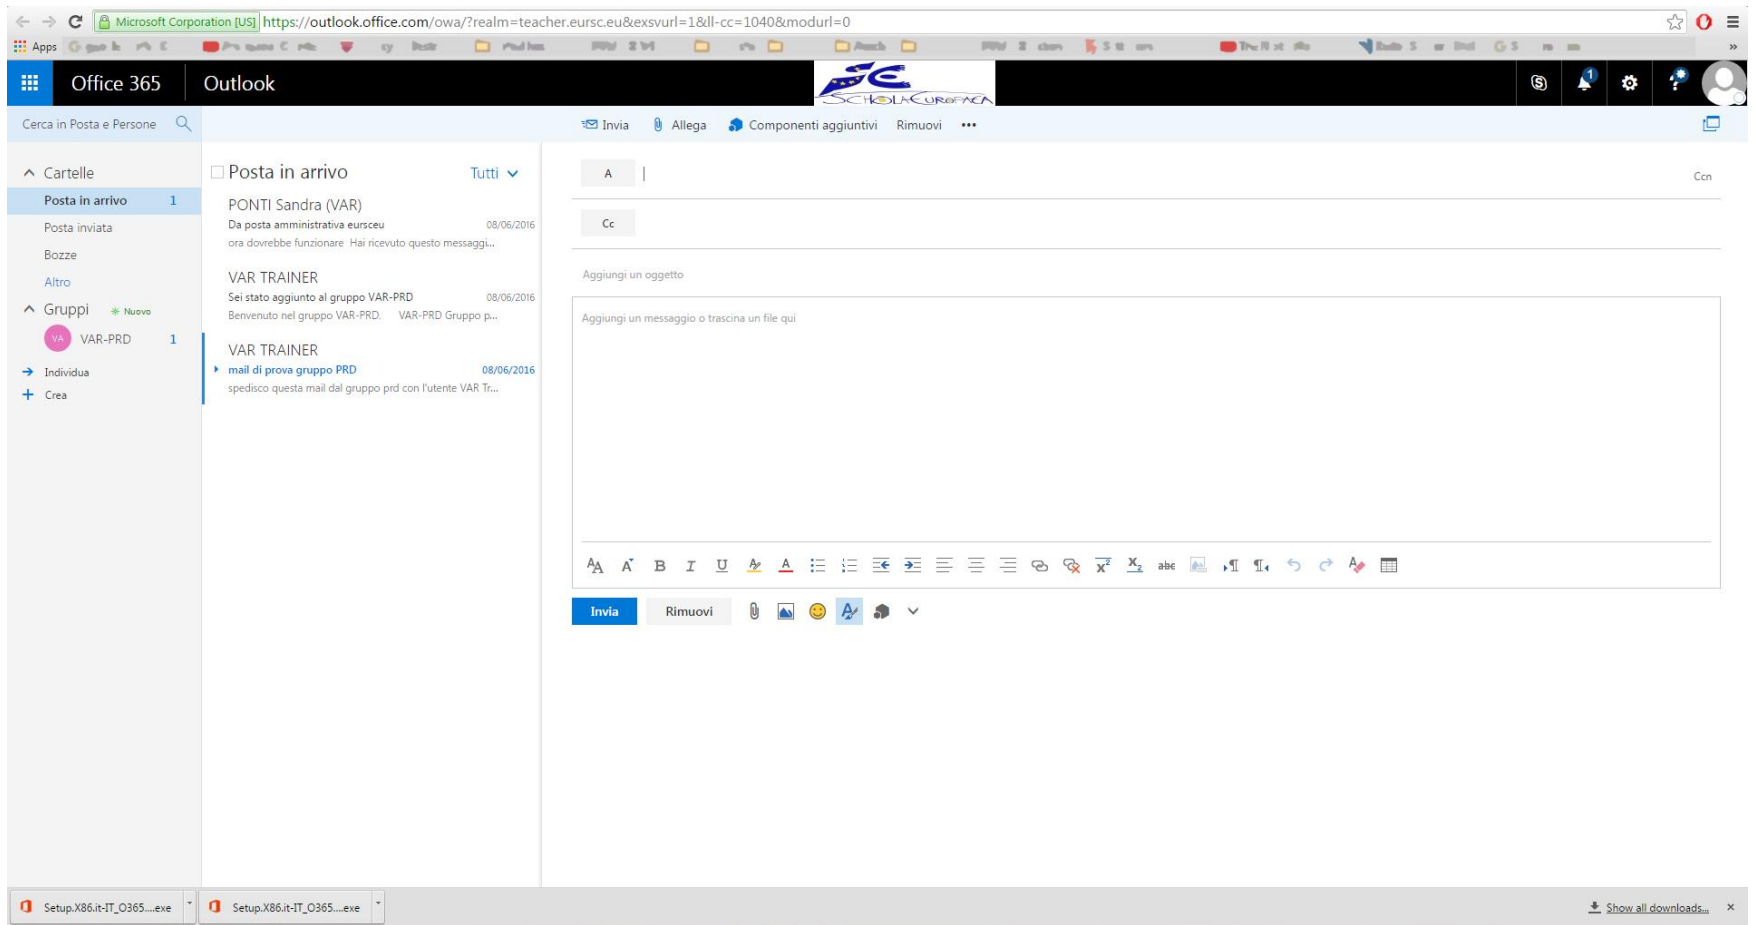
Microsoft Corporation [US] https://outlook.office.com/owa/?realm=teacher.eursc.eu&exsvurl=1&ll-cc=1040&modurl=0

Apps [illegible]

Office 365 Outlook

SCHOLA EUROPAEA

1

Cerca in Posta e Persone

Invia Allega Componenti aggiuntivi Rimuovi •••

Cartelle
Posta in arrivo 1
Posta inviata
Bozze
Altro
Gruppi Nuovo
VA VAR-PRD 1
Individua
Crea

Posta in arrivo Tutti

PONTI Sandra (VAR)
Da posta amministrativa eursceu 08/06/2016
ora dovrebbe funzionare Hai ricevuto questo messaggi...

VAR TRAINER
Sei stato aggiunto al gruppo VAR-PRD 08/06/2016
Benvenuto nel gruppo VAR-PRD. VAR-PRD Gruppo p...

VAR TRAINER
mail di prova gruppo PRD 08/06/2016
spedisco questa mail dal gruppo prd con l'utente VAR Tr...

A
Ccn
Cc
Aggiungi un oggetto
Aggiungi un messaggio o trascina un file qui

Invia Rimuovi

Setup.X86.it-IT_O365....exe
Setup.X86.it-IT_O365....exe
Show all downloads... ×